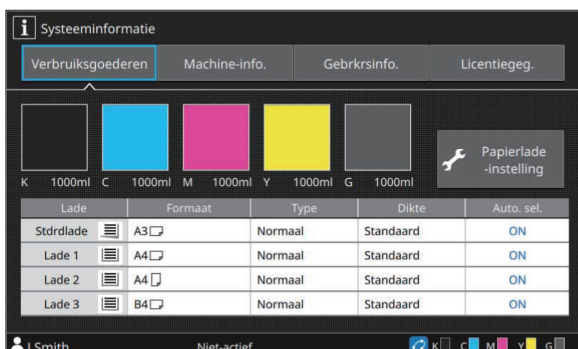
i Systeeminformatie

Verbruiksgoederen | Machine-info. | Gebrkrsinfo. | Licentiegeg.

K 1000ml C 1000ml M 1000ml Y 1000ml G 1000ml

Papierlade -instelling

| Lade | Formaat | Type | Dikte | Auto. sel. |
|---|---|---|---|---|
| Stdrdlade | A3 | Normaal | Standaard | ON |
| Lade 1 | A4 | Normaal | Standaard | ON |
| Lade 2 | A4 | Normaal | Standaard | ON |
| Lade 3 | B4 | Normaal | Standaard | ON |

J Smith Niet-actief K C M Y G